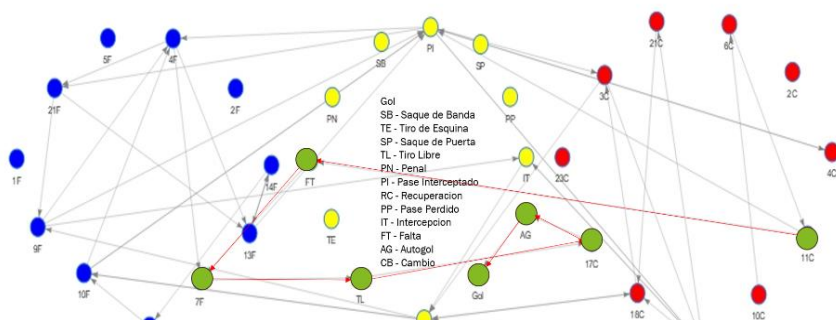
5F
4F
SB
PI
SP
21C
6C
3C
2C
21F
2F
PN
PP
1F
14F
FT
IT
23C
4C
9F
13F
TE
AG
17C
11C
10F
7F
TL
Gol
18C
10C

Gol
SB - Saque de Banda
TE - Tiro de Esquina
SP - Saque de Puerta
TL - Tiro Libre
PN - Penal
PI - Pase Interceptado
RC - Recuperacion
PP - Pase Perdido
IT - Intercepcion
FT - Falta
AG - Autogol
CB - Cambio